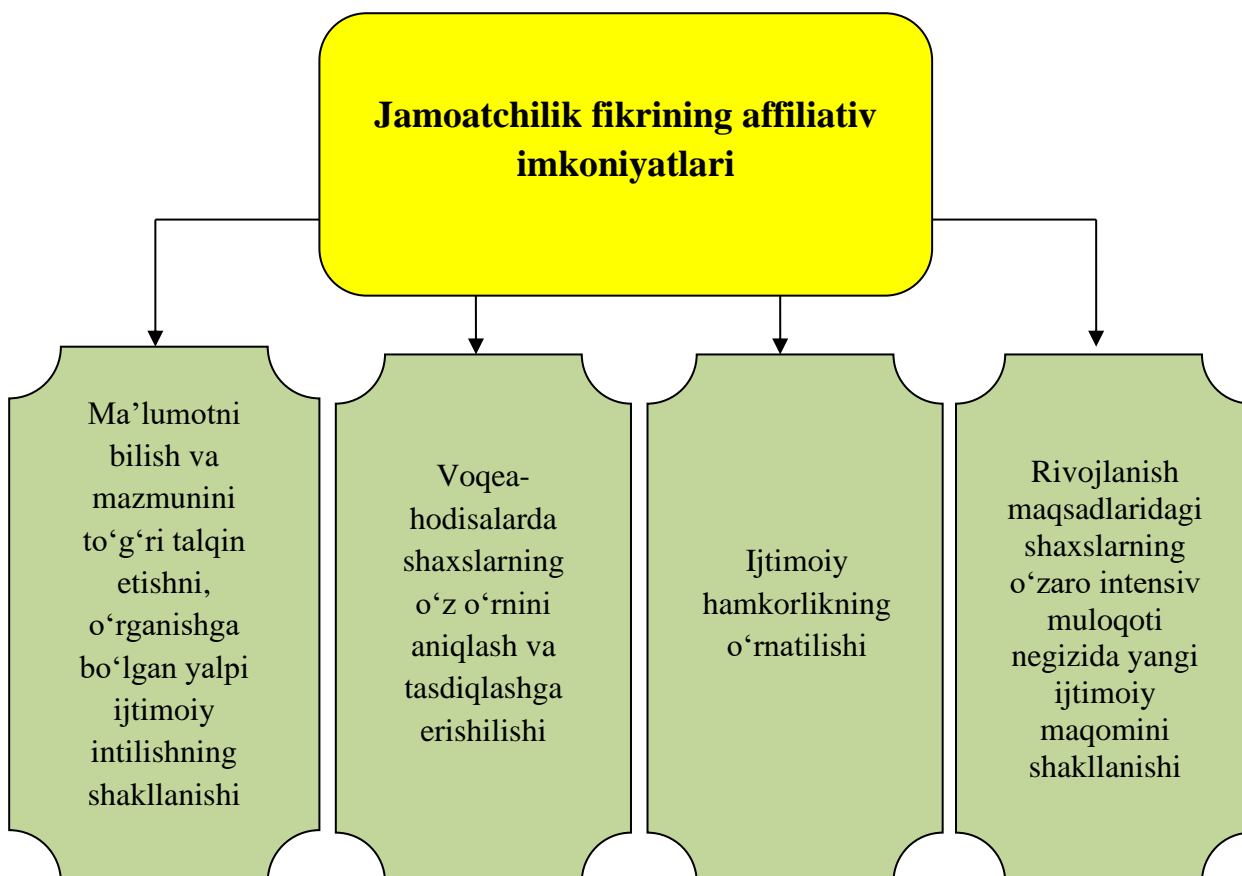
Jamoatchilik fikrining affiliativ imkoniyatlari

Ma’lumotni bilish va mazmunini to‘g‘ri talqin etishni, o‘rganishga bo‘lgan yalpi ijtimoiy intilishning shakllanishi

Voqea-hodisalarda shaxslarning o‘z o‘rnini aniqlash va tasdiqlashga erishilishi

Ijtimoiy hamkorlikning o‘rnatilishi

Rivojlanish maqsadlaridagi shaxslarning o‘zaro intensiv muloqoti negizida yangi ijtimoiy maqomini shakllanishi